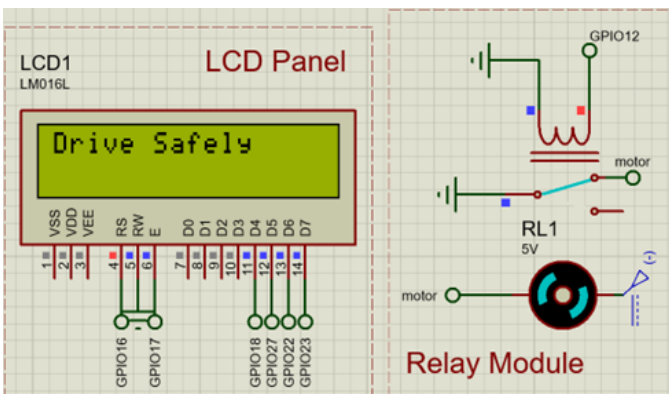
LCD1
LM016L

LCD Panel

Drive Safely

VSS VDD VEE RS RW E D0 D1 D2 D3 D4 D5 D6 D7

1 2 3 4 5 6 7 8 9 10 11 12 13 14

GPIO16 GPIO17 GPIO18 GPIO27 GPIO22 GPIO23

GPIO12

motor

RL1
5V

motor

Relay Module